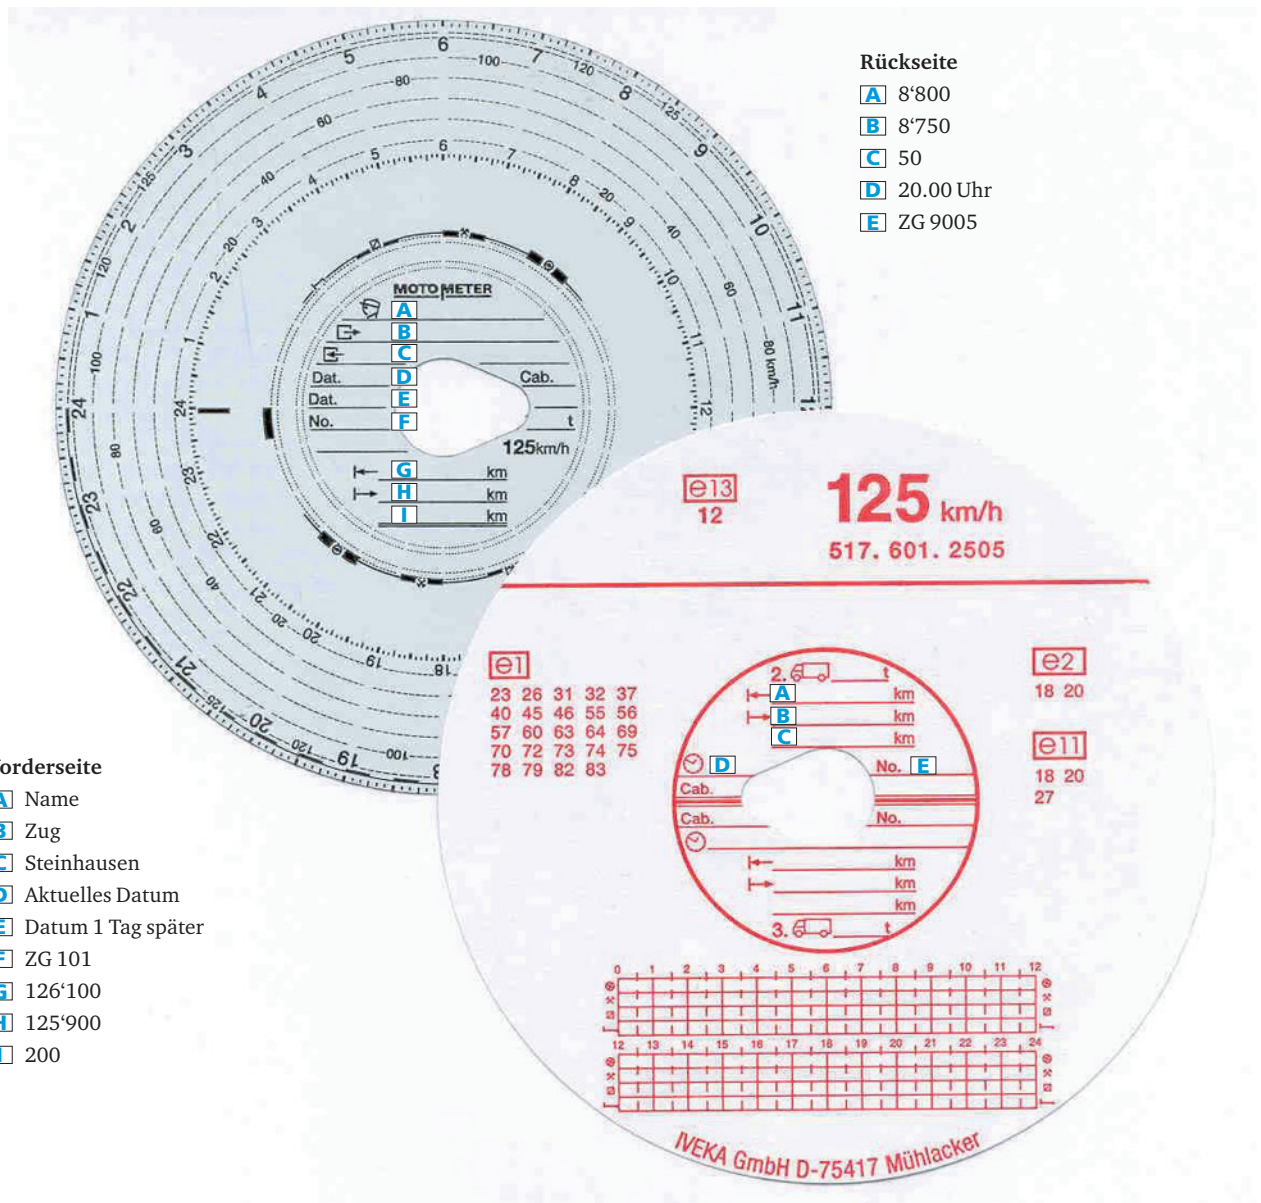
Rückseite
A 8‘800
B 8‘750
C 50
D 20.00 Uhr
E ZG 9005

MOTOMETER
A
B
C
Dat. D
Dat. E
No. F
Cab.
t
125km/h
G km
H km
I km

e13
12
125 km/h
517. 601. 2505

e1
23 26 31 32 37
40 45 46 55 56
57 60 63 64 69
70 72 73 74 75
78 79 82 83

e2
18 20

e11
18 20
27

2. t
A km
B km
C km
D
No. E
Cab.
Cab.
No.
km
km
km
3. t

0 1 2 3 4 5 6 7 8 9 10 11 12
12 13 14 15 16 17 18 19 20 21 22 23 24

IVEKA GmbH D-75417 Mühlacker

orderseite
A Name
B Zug
C Steinhausen
D Aktuelles Datum
E Datum 1 Tag später
F ZG 101
G 126‘100
H 125‘900
I 200